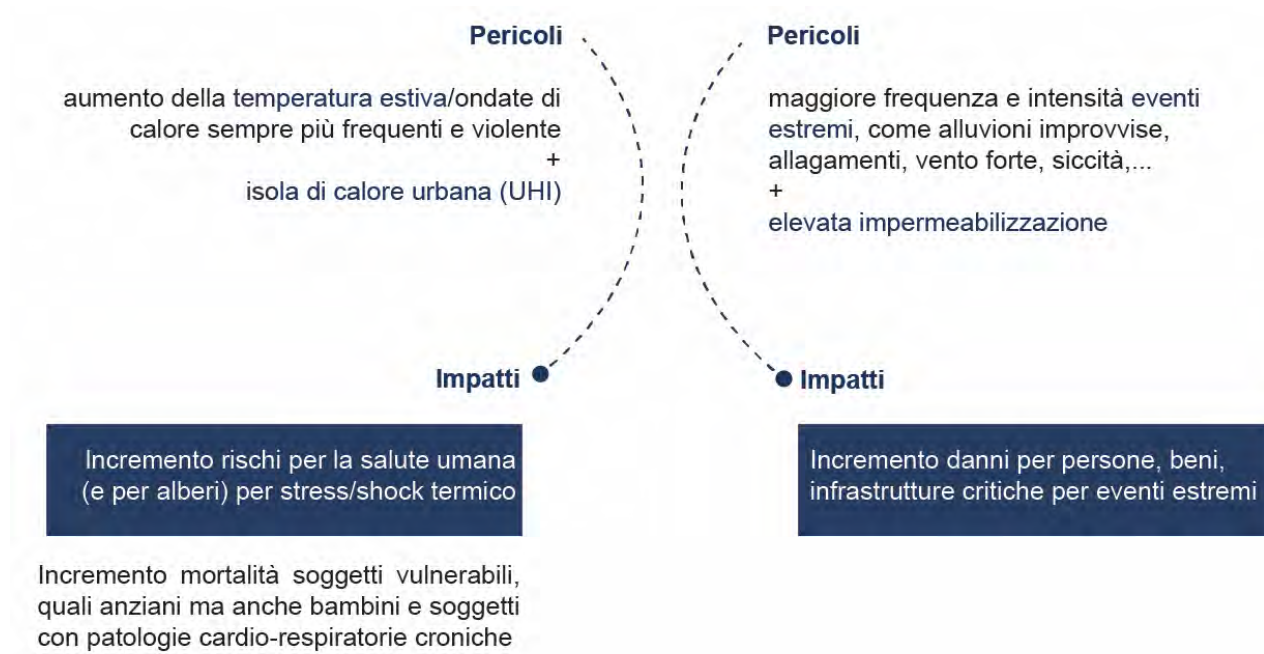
Pericoli

aumento della temperatura estiva/ondate di calore sempre più frequenti e violente
+
isola di calore urbana (UHI)

Impatti

Incremento rischi per la salute umana (e per alberi) per stress/shock termico

Incremento mortalità soggetti vulnerabili, quali anziani ma anche bambini e soggetti con patologie cardio-respiratorie croniche

Pericoli

maggiore frequenza e intensità eventi estremi, come alluvioni improvvise, allagamenti, vento forte, siccità,...
+
elevata impermeabilizzazione

Impatti

Incremento danni per persone, beni, infrastrutture critiche per eventi estremi